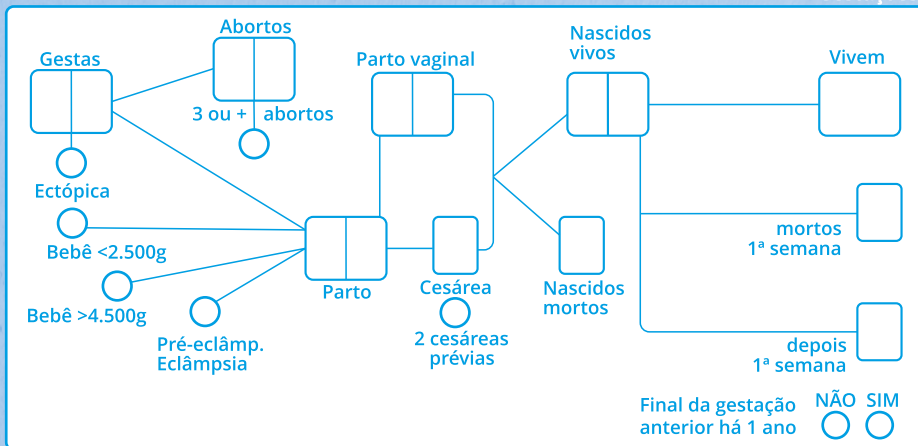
Abortos

Gestas

3 ou + abortos

Ectópica

Bebê <2.500g

Bebê >4.500g

Pré-eclâmp.
Eclâmpsia

Parto vaginal

Parto

Cesárea

2 cesáreas prévias

Nascidos vivos

Nascidos mortos

Vivem

mortos
1ª semana

depois
1ª semana

Final da gestação anterior há 1 ano

NÃO

SIM